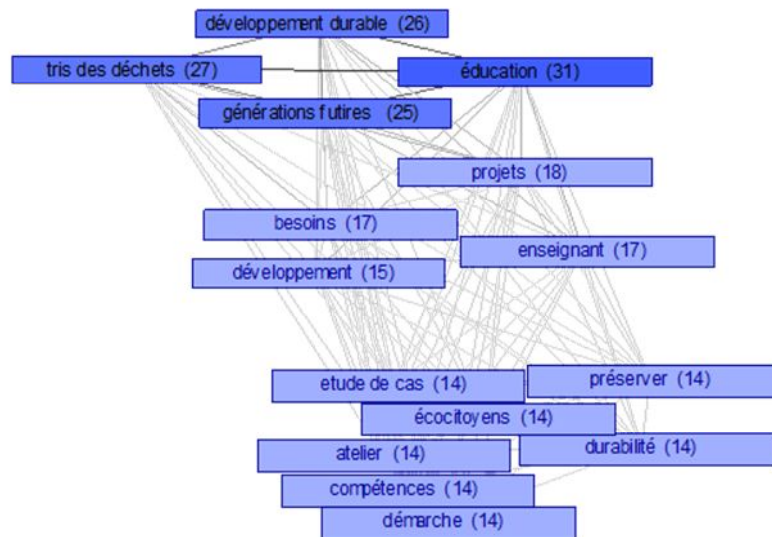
développement durable (26)
tris des déchets (27)
éducation (31)
générations futires (25)
projets (18)
besoins (17)
enseignant (17)
développement (15)
etude de cas (14)
préserver (14)
écocitoyens (14)
atelier (14)
durabilité (14)
compétences (14)
démarche (14)